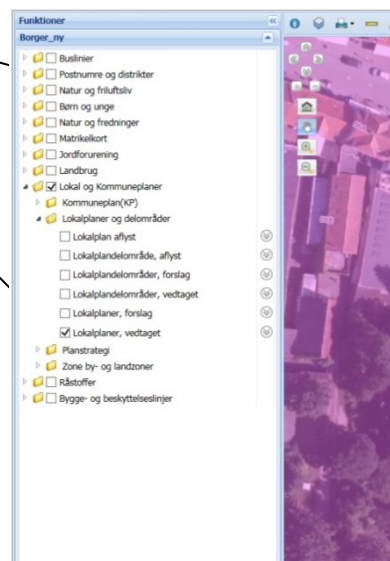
Funktioner
Borger_ny
Buslinier
Postnumre og distrikter
Natur og friluftsliv
Børn og unge
Natur og fredninger
Matrikelkort
Jordforurening
Landbrug
Lokal og Kommuneplaner
Kommuneplan(KP)
Lokalplaner og delområder
Lokalplan aflyst
Lokalplandelområde, aflyst
Lokalplandelområder, forslag
Lokalplandelområder, vedtaget
Lokalplaner, forslag
Lokalplaner, vedtaget
Planstrategi
Zone by- og landzoner
Råstoffer
Bygge- og beskyttelseslinjer